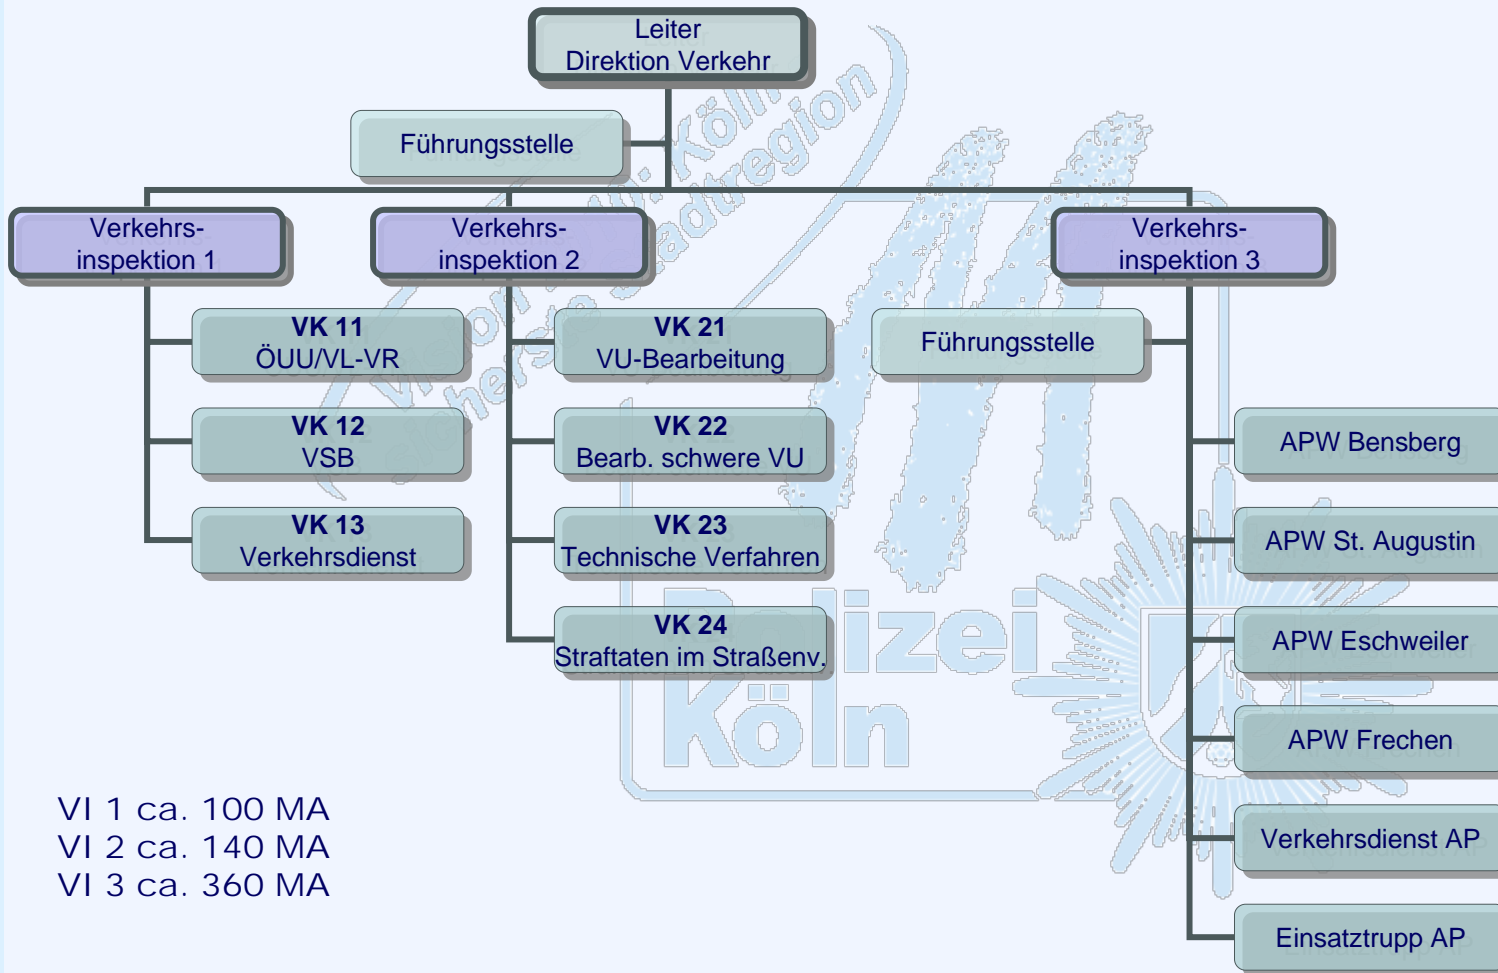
Leiter
Direktion Verkehr

Führungsstelle

Verkehrsinspektion 1

Verkehrsinspektion 2

Verkehrsinspektion 3

VK 11
ÖUU/VL-VR

VK 12
VSB

VK 13
Verkehrsdienst

VK 21
VU-Bearbeitung

VK 22
Bearb. schwere VU

VK 23
Technische Verfahren

VK 24
Straftaten im Straßenv.

Führungsstelle

APW Bensberg

APW St. Augustin

APW Eschweiler

APW Frechen

Verkehrsdienst AP

Einsatztrupp AP

Polizei Köln

Polizei Köln Sichere Stadtregion

VI 1 ca. 100 MA
VI 2 ca. 140 MA
VI 3 ca. 360 MA